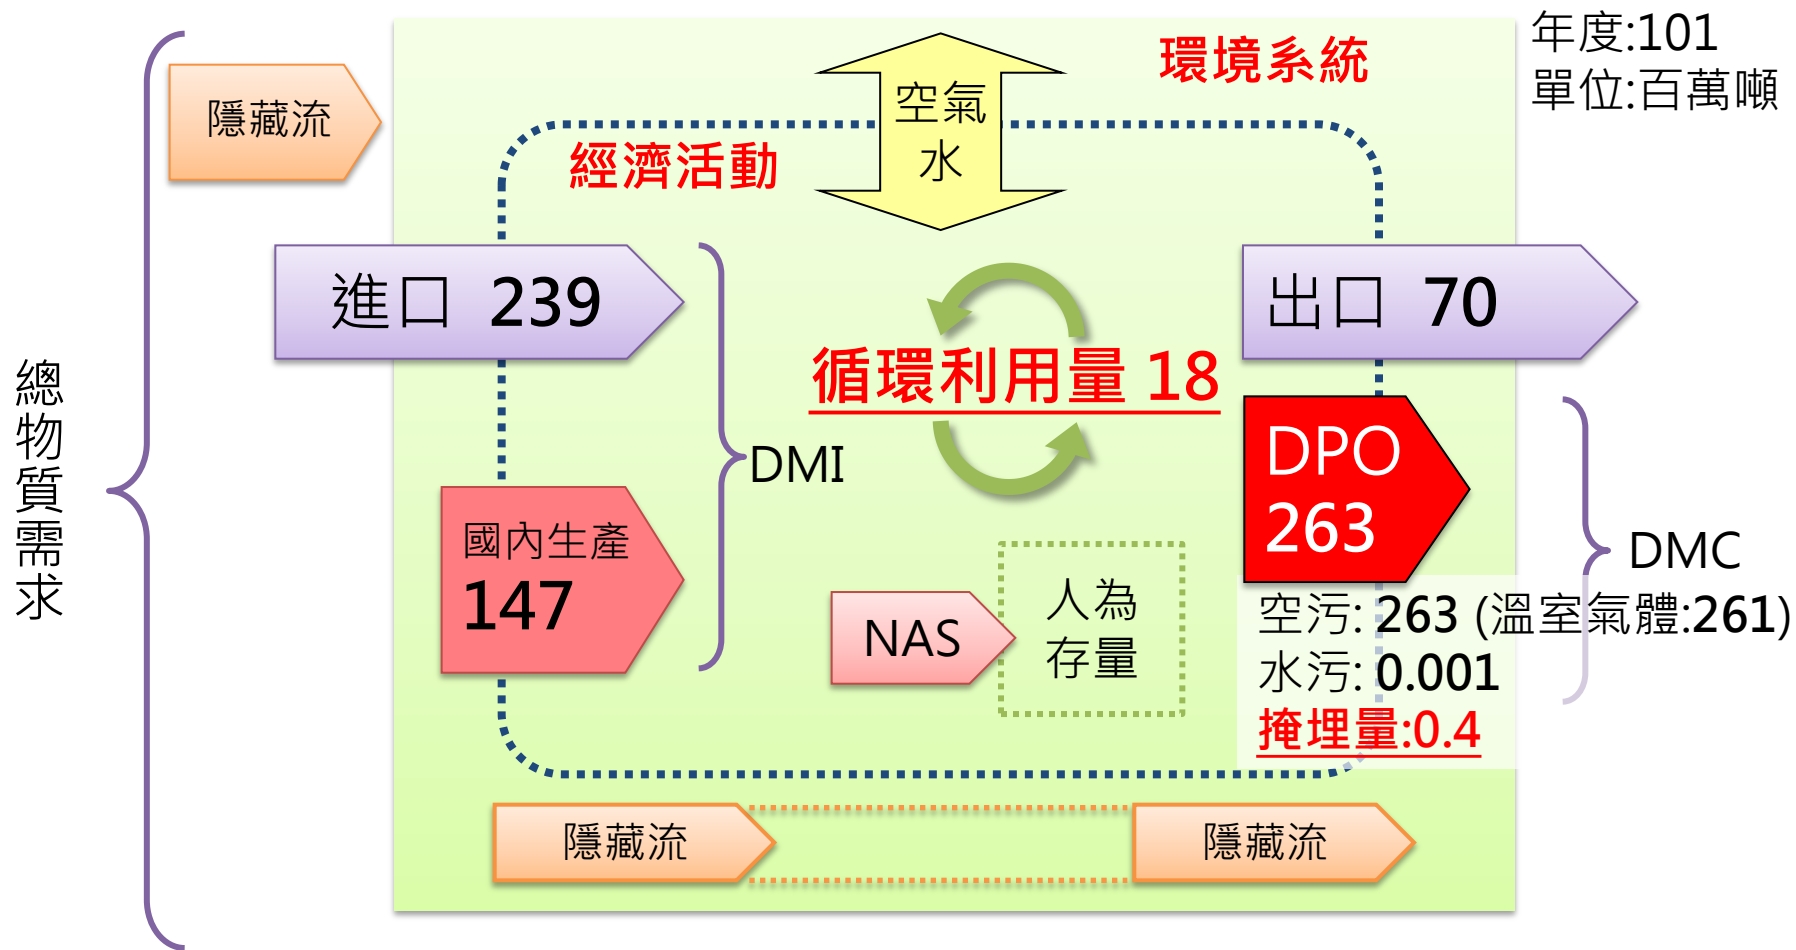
年度:101
單位:百萬噸

環境系統

隱藏流

空氣
水

經濟活動

進口 239

出口 70

循環利用量 18

DMI

DPO
263

DMC

總物質需求

國內生產
147

NAS

人為
存量

空污: 263 (溫室氣體:261)
水污: 0.001
掩埋量:0.4

隱藏流

隱藏流